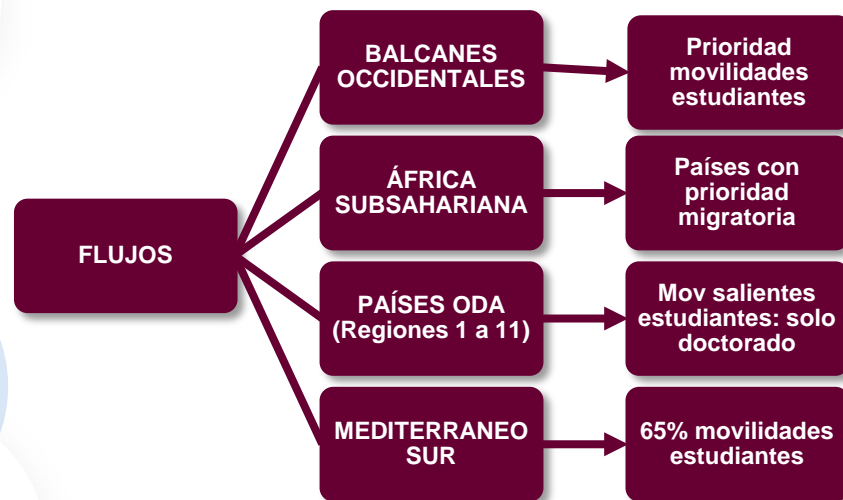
FLUJOS

BALCANES OCCIDENTALES

Prioridad movilidades estudiantes

ÁFRICA SUBSAHARIANA

Países con prioridad migratoria

PAÍSES ODA (Regiones 1 a 11)

Mov salientes estudiantes: solo doctorado

MEDITERRANEO SUR

65% movilidades estudiantes